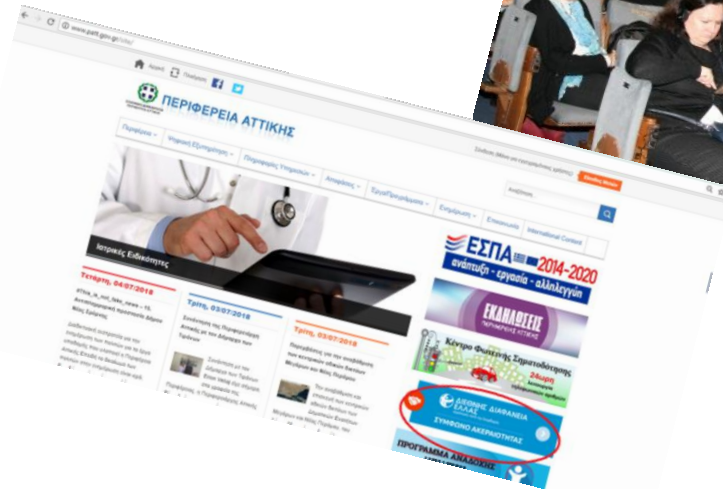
www.patt.gov.gr

Αρχική

ΠΕΡΙΦΕΡΕΙΑ ΑΤΤΙΚΗΣ

Περιφέρεια

Ψηφιακή Εξυπηρέτηση

Περιφερειακές Υπηρεσίες

Αποφάσεις

Τύπος

Επικοινωνία

International Content

Ιατρικές Ειδικότητες

Τετάρτη, 04/07/2018

Τρίτη, 03/07/2018

Τρίτη, 03/07/2018

ΕΣΠΑ

ανάπτυξη - εργασία - αλληλεγγύη

2014-2020

ΕΚΛΑΦΘΕΙΣΕΣ

Κέντρο Φυσικής Σηματοδότησης

24ωρη

ΔΙΕΘΝΗΣ ΔΙΑΦΑΝΕΙΑ ΕΛΛΑΣ

ΣΥΜΦΩΝΟ ΑΚΕΡΑΙΟΤΗΤΑΣ

ΠΡΟΓΡΑΜΜΑ ΑΝΑΚΥΚΛΩΣΗΣ